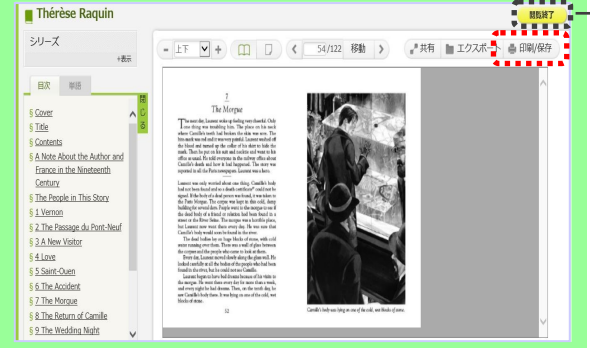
Thérèse Raquin

閲覧終了

シリーズ
+表示

上下 54/122 移動 共有 エクスポート 印刷/保存

目次 単語 閉じる

§ Cover
§ Title
§ Contents
§ A Note About the Author and France in the Nineteenth Century
§ The People in This Story
§ 1 Vernon
§ 2 The Passage du Pont-Neuf
§ 3 A New Visitor
§ 4 Love
§ 5 Saint-Ouen
§ 6 The Accident
§ 7 The Morgue
§ 8 The Return of Camille
§ 9 The Wedding Night

7
The Morgue

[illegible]

52

Camille's body was lying on one of the cold, wet blocks of stone.